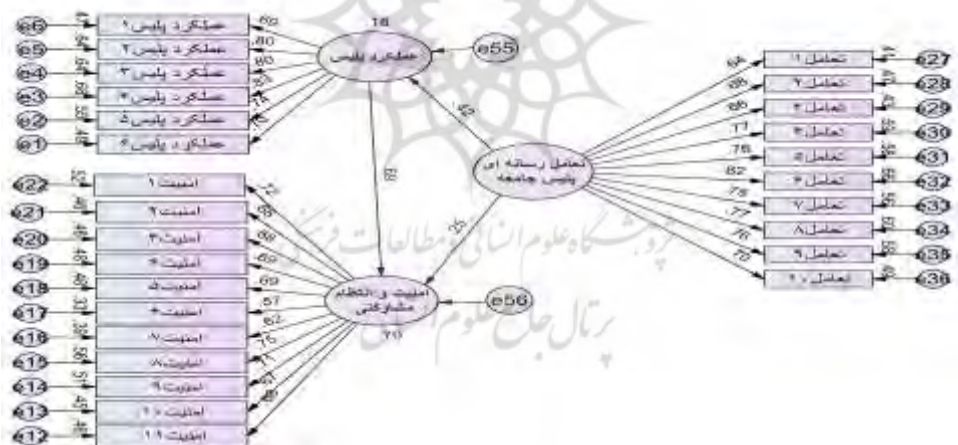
e6 عملکرد پلیس ۱
e5 عملکرد پلیس ۲
e4 عملکرد پلیس ۳
e3 عملکرد پلیس ۴
e2 عملکرد پلیس ۵
e1 عملکرد پلیس ۶

.18
عملکرد پلیس
e55

.82
.80
.80
.74

e22 امنیت ۱
e21 امنیت ۲
e20 امنیت ۳
e19 امنیت ۴
e18 امنیت ۵
e17 امنیت ۶
e16 امنیت ۷
e15 امنیت ۸
e14 امنیت ۹
e13 امنیت ۱۰
e12 امنیت ۱۱

.72
.68
.69
.69
.69
.57
.62
.76

امنیت و انتظام مشارکتی
.70
e56

.69
.35
.43

تعامل رسانه ای پلیس جامعه

.64
.85
.86
.77
.76
.82
.78
.77
.76
.70

تعامل ۱ e27
تعامل ۲ e28
تعامل ۳ e29
تعامل ۴ e30
تعامل ۵ e31
تعامل ۶ e32
تعامل ۷ e33
تعامل ۸ e34
تعامل ۹ e35
تعامل ۱۰ e36

پژوهشگاه علوم انسانی و مطالعات فرهنگی
پرتال جامع علوم انسانی